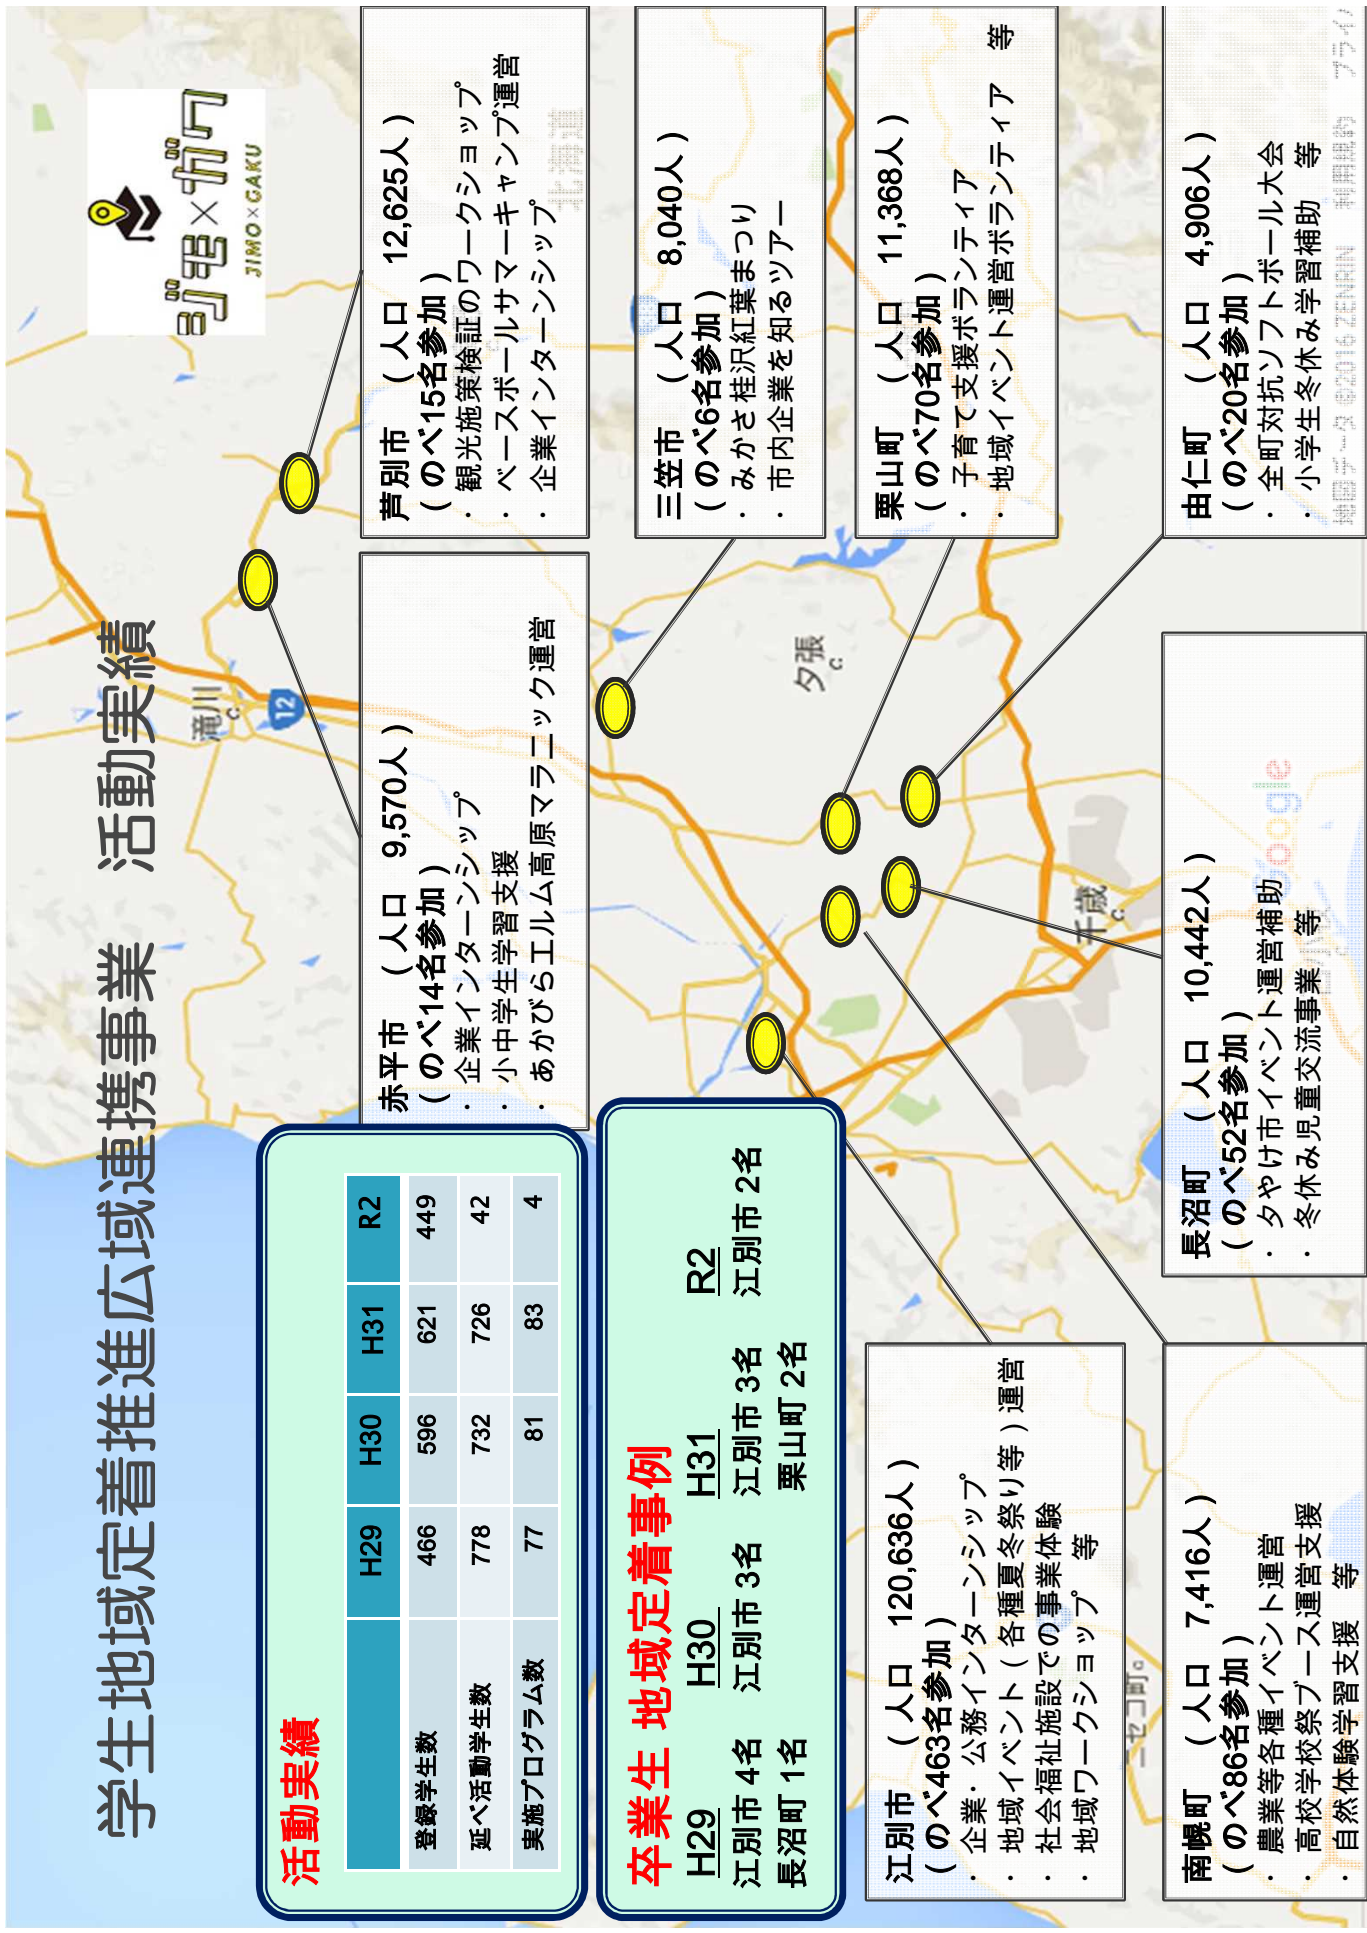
学生地域定着推進広域連携事業　活動実績

ジモ×ガク JIMO×GAKU

活動実績

| | H29 | H30 | H31 | R2 |
|---|---|---|---|---|
| 登録学生数 | 466 | 596 | 621 | 449 |
| 延べ活動学生数 | 778 | 732 | 726 | 42 |
| 実施プログラム数 | 77 | 81 | 83 | 4 |

卒業生 地域定着事例
H29 江別市 4名 長沼町 1名
H30 江別市 3名
H31 江別市 3名 栗山町 2名
R2 江別市 2名

芦別市　（人口　12,625人）
（のべ15名参加）
・観光施策検証のワークショップ
・ベースボールサマーキャンプ運営
・企業インターンシップ

赤平市　（人口　9,570人）
（のべ14名参加）
・企業インターンシップ
・小中学生学習支援
・あかびらエルム高原マラニック運営

三笠市　（人口　8,040人）
（のべ6名参加）
・みかさ桂沢紅葉まつり
・市内企業を知るツアー

栗山町　（人口　11,368人）
（のべ70名参加）
・子育て支援ボランティア
・地域イベント運営ボランティア　等

由仁町　（人口　4,906人）
（のべ20名参加）
・全町対抗ソフトボール大会
・小学生冬休み学習補助　等

長沼町　（人口　10,442人）
（のべ52名参加）
・夕やけ市イベント運営補助
・冬休み児童交流事業　等

江別市　（人口　120,636人）
（のべ463名参加）
・企業・公務インターンシップ
・地域イベント（各種夏冬祭り等）運営
・社会福祉施設での事業体験
・地域ワークショップ　等

南幌町　（人口　7,416人）
（のべ86名参加）
・農業等各種イベント運営
・高校学校祭ブース運営支援
・自然体験学習支援　等

滝川
夕張
千歳
12
Google
地図データ ©2016 ZENRIN